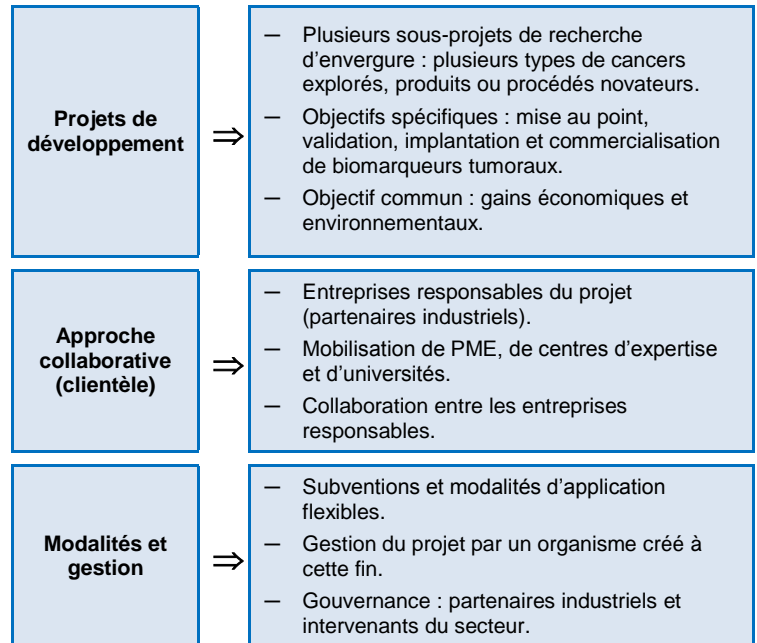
**Projets de développement**

$\Rightarrow$

– Plusieurs sous-projets de recherche d'envergure : plusieurs types de cancers explorés, produits ou procédés novateurs.
– Objectifs spécifiques : mise au point, validation, implantation et commercialisation de biomarqueurs tumoraux.
– Objectif commun : gains économiques et environnementaux.

**Approche collaborative (clientèle)**

$\Rightarrow$

– Entreprises responsables du projet (partenaires industriels).
– Mobilisation de PME, de centres d'expertise et d'universités.
– Collaboration entre les entreprises responsables.

**Modalités et gestion**

$\Rightarrow$

– Subventions et modalités d'application flexibles.
– Gestion du projet par un organisme créé à cette fin.
– Gouvernance : partenaires industriels et intervenants du secteur.